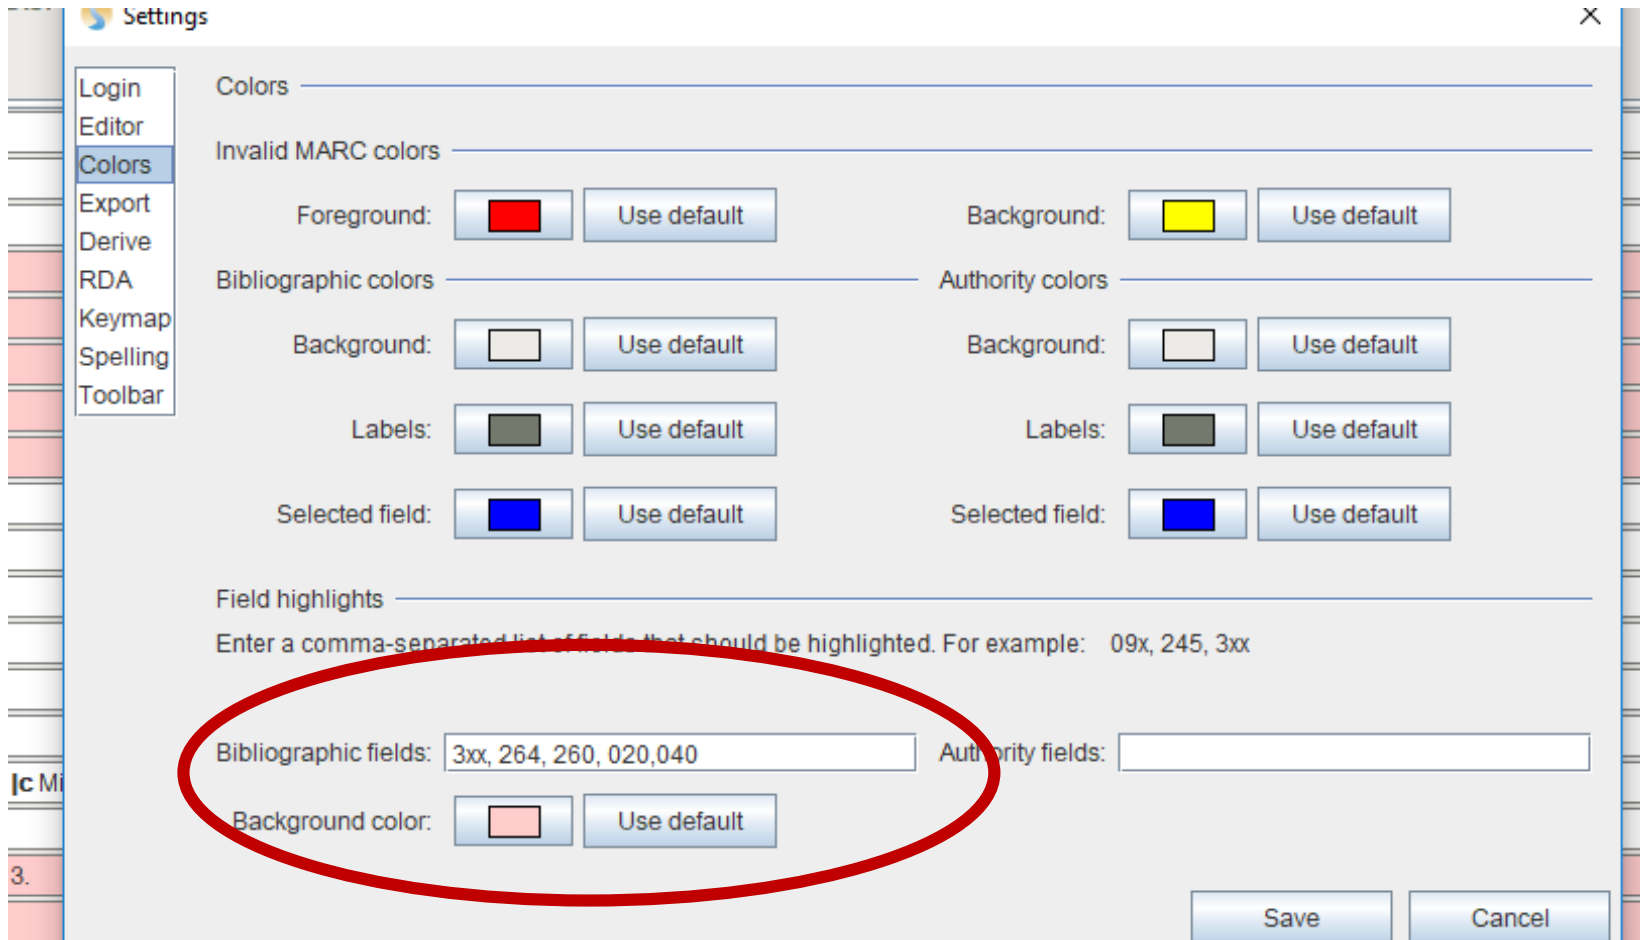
Settings

Login
Editor
Colors
Export
Derive
RDA
Keymap
Spelling
Toolbar

Colors

Invalid MARC colors

Foreground: Use default Background: Use default

Bibliographic colors Authority colors

Background: Use default Background: Use default

Labels: Use default Labels: Use default

Selected field: Use default Selected field: Use default

Field highlights

Enter a comma-separated list of fields that should be highlighted. For example: 09x, 245, 3xx

Bibliographic fields: 3xx, 264, 260, 020,040 Authority fields:

Background color: Use default

Save Cancel

|c Mi

3.